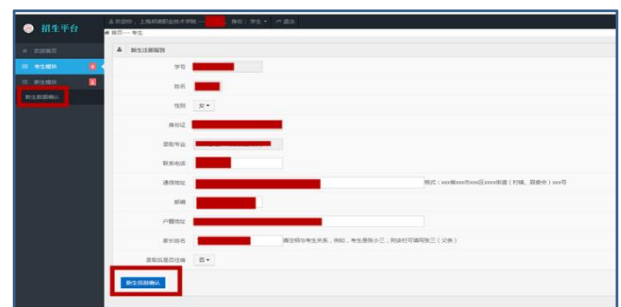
招生平台

欢迎您，上海健康职业技术学院 — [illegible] 身份：学生 退出

首页 — 学生

欢迎首页

考生模块

新生模块

新生数据确认

新生注册填报

学号

姓名

性别 女

身份证

录取专业

联系电话

通信地址 格式：xxx省xxx市xxx区xxxx街道（村镇、路桥号）xxx号

邮编

户籍地址

家长姓名 请注明与考生关系，例如，考生是张小三，则该栏可填写张三（父亲）

录取后是否住宿 否

新生信息确认